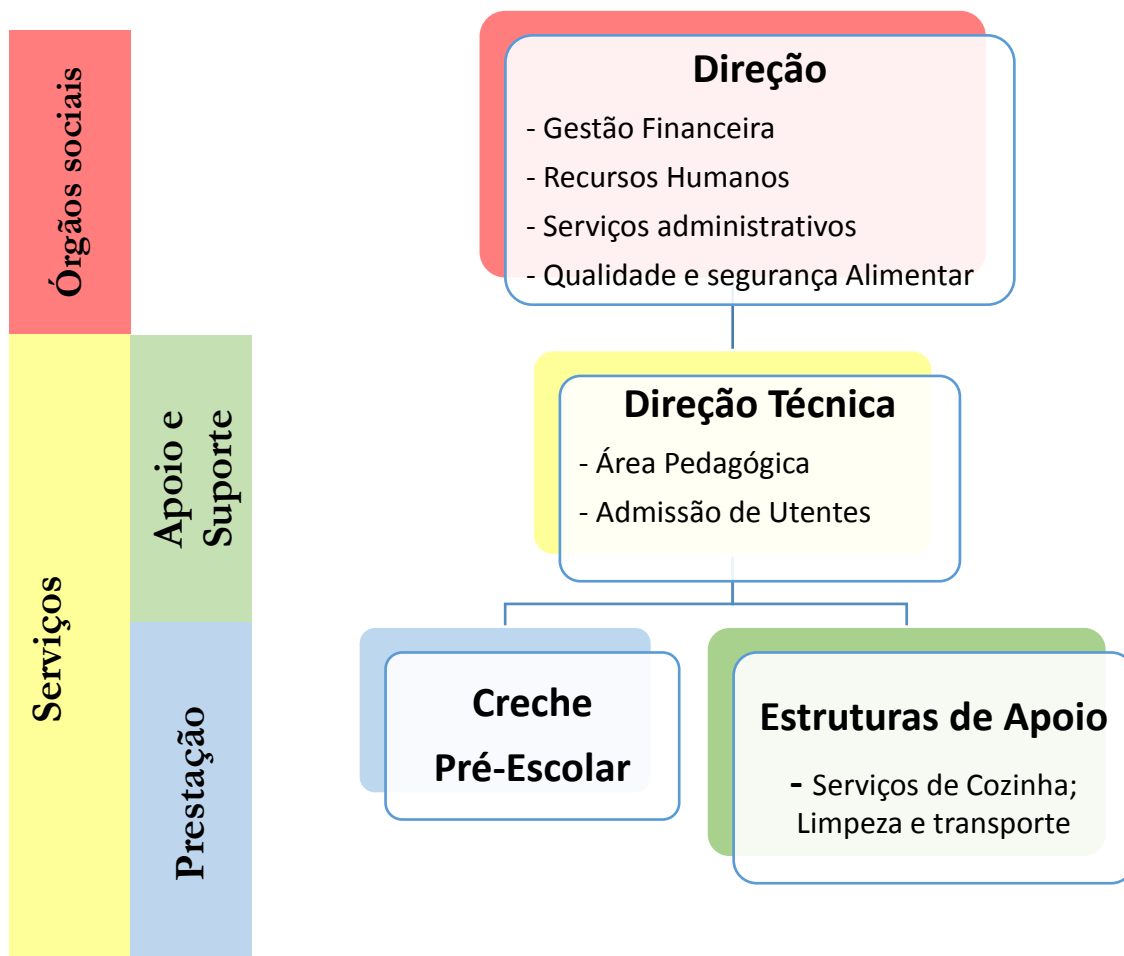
Órgãos sociais

Serviços

Apoio e Suporte

Prestação

Direção

- Gestão Financeira
- Recursos Humanos
- Serviços administrativos
- Qualidade e segurança Alimentar

Direção Técnica

- Área Pedagógica
- Admissão de Utentes

Creche
Pré-Escolar

Estruturas de Apoio

- Serviços de Cozinha; Limpeza e transporte